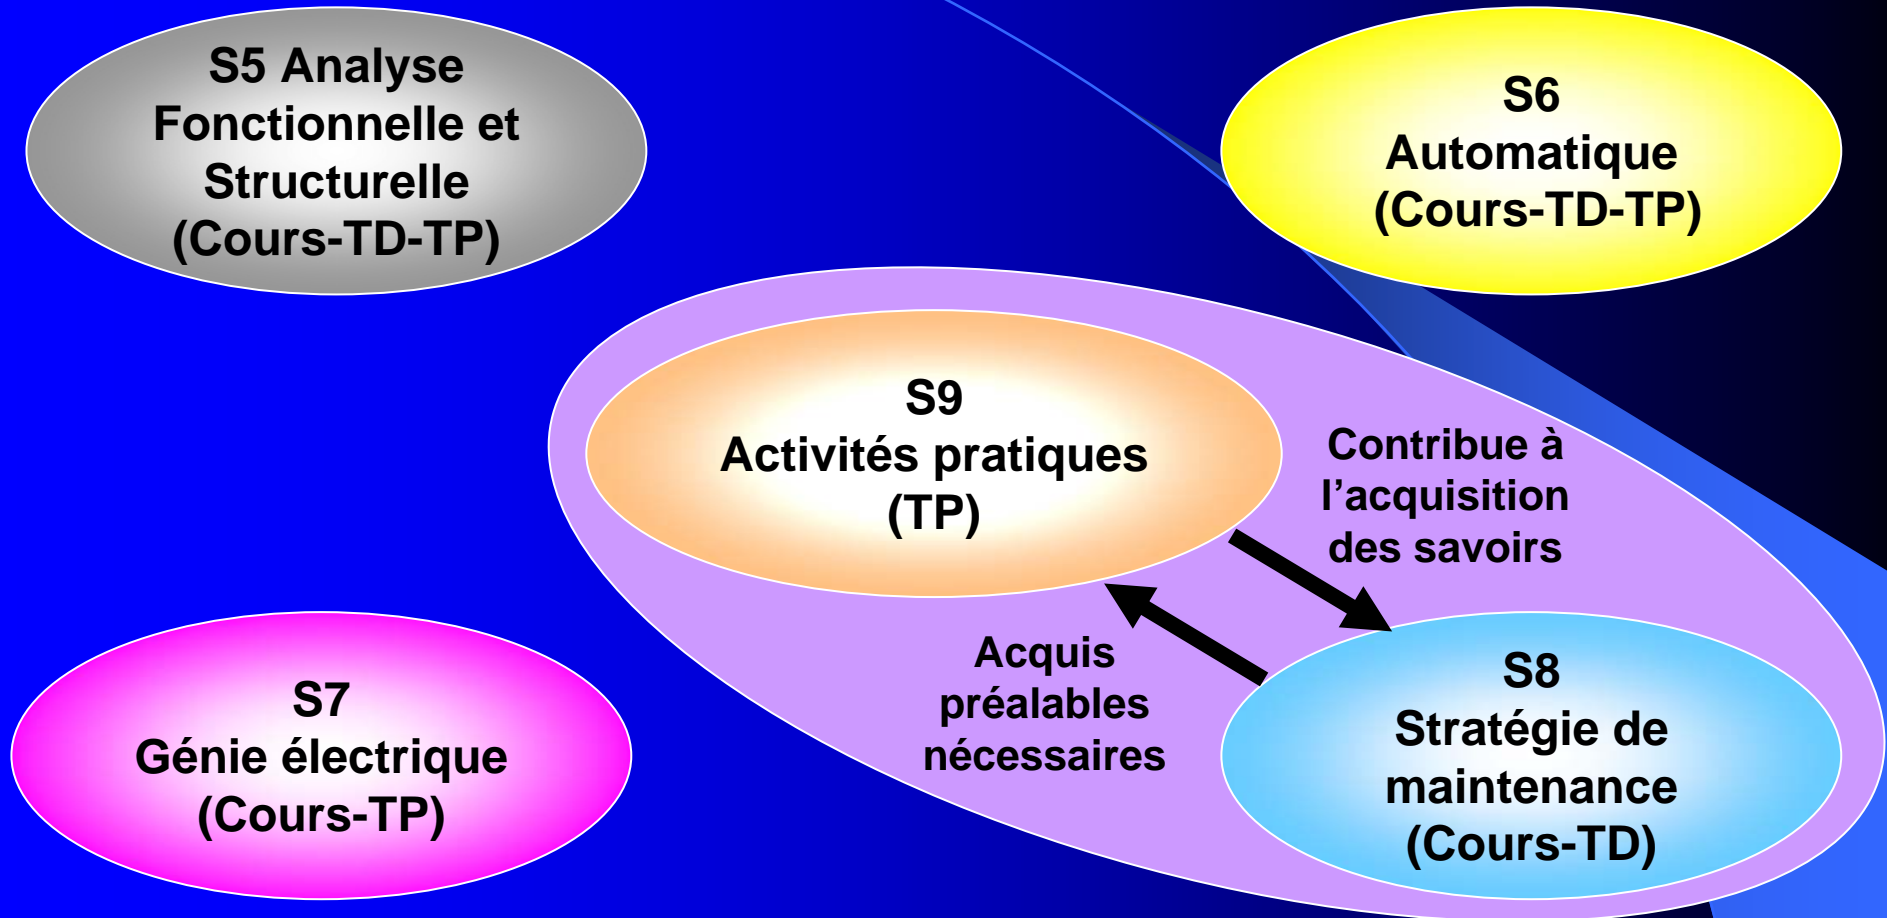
S5 Analyse Fonctionnelle et Structurelle (Cours-TD-TP)

S6 Automatique (Cours-TD-TP)

S9 Activités pratiques (TP)

Contribue à l'acquisition des savoirs

Acquis préalables nécessaires

S8 Stratégie de maintenance (Cours-TD)

S7 Génie électrique (Cours-TP)